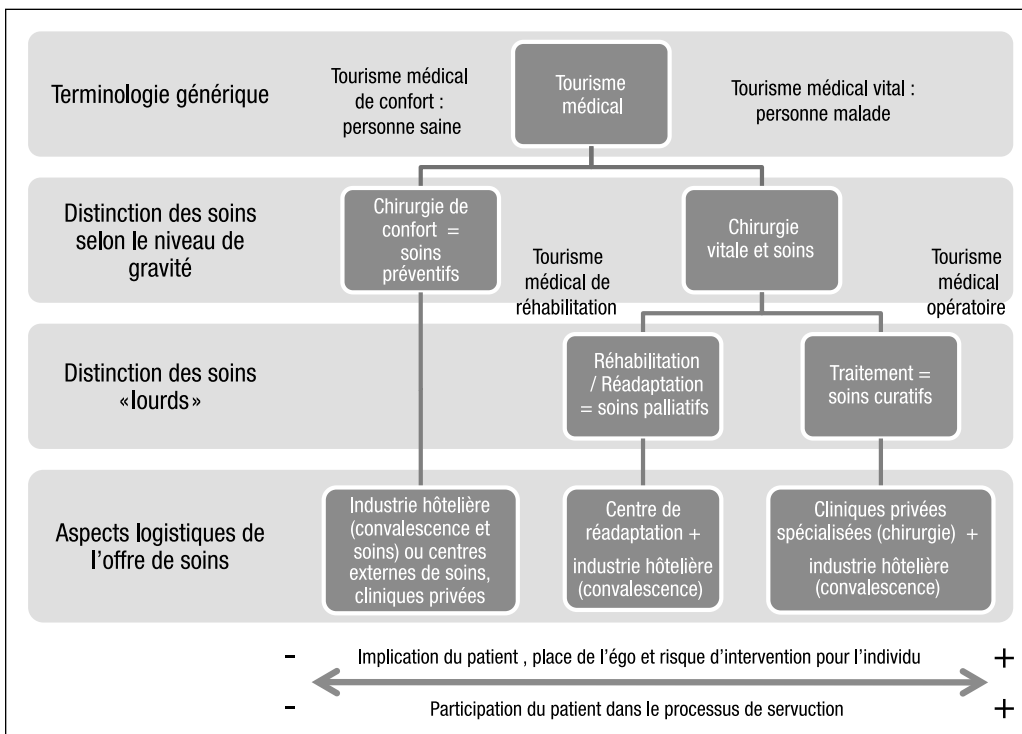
Terminologie générique

Tourisme médical de confort : personne saine

Tourisme médical

Tourisme médical vital : personne malade

Distinction des soins selon le niveau de gravité

Chirurgie de confort = soins préventifs

Tourisme médical de réhabilitation

Chirurgie vitale et soins

Tourisme médical opératoire

Distinction des soins «lourds»

Réhabilitation / Réadaptation = soins palliatifs

Traitement = soins curatifs

Aspects logistiques de l'offre de soins

Industrie hôtelière (convalescence et soins) ou centres externes de soins, cliniques privées

Centre de réadaptation + industrie hôtelière (convalescence)

Cliniques privées spécialisées (chirurgie) + industrie hôtelière (convalescence)

- Implication du patient , place de l'égo et risque d'intervention pour l'individu +

- Participation du patient dans le processus de servuction +